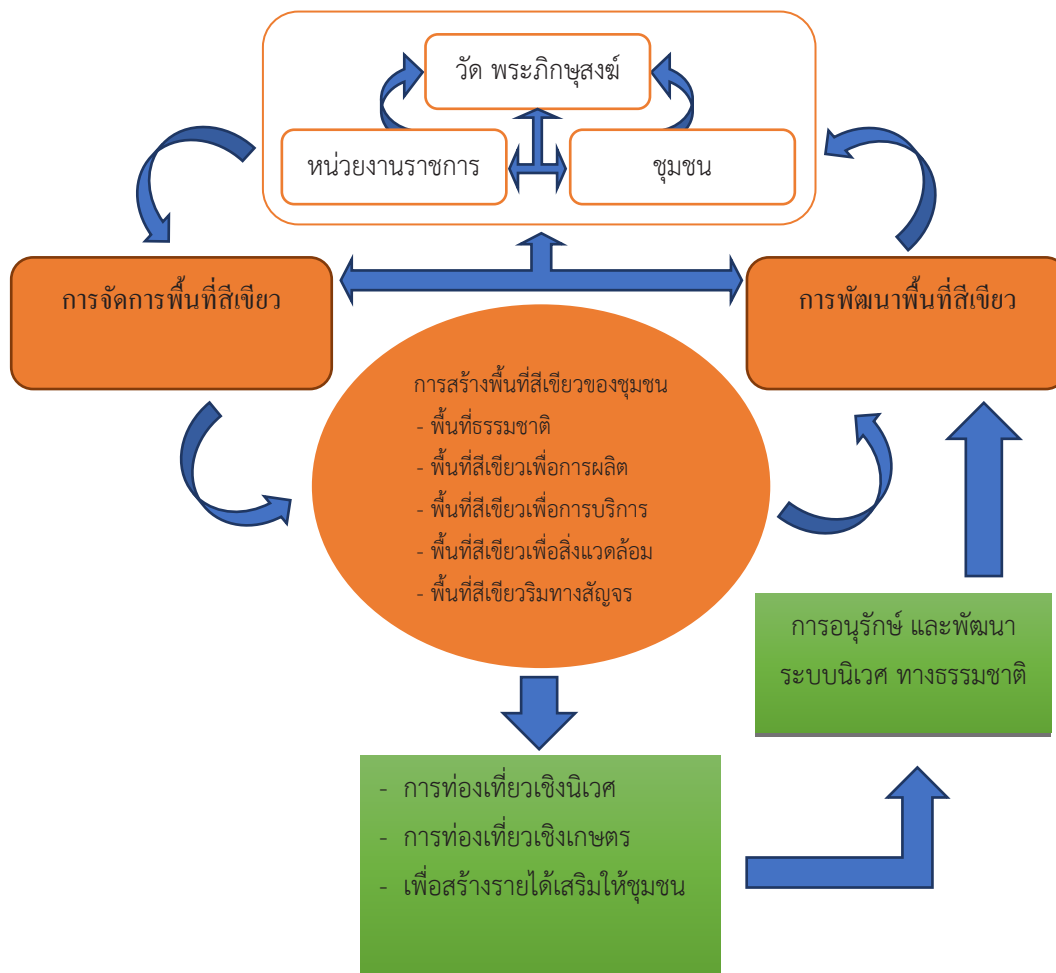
วัด พระภิกษุสงฆ์

หน่วยงานราชการ

ชุมชน

การจัดการพื้นที่สีเขียว

การพัฒนาพื้นที่สีเขียว

การสร้างพื้นที่สีเขียวของชุมชน
- พื้นที่ธรรมชาติ
- พื้นที่สีเขียวเพื่อการผลิต
- พื้นที่สีเขียวเพื่อการบริการ
- พื้นที่สีเขียวเพื่อสิ่งแวดล้อม
- พื้นที่สีเขียวริมทางสัญจร

การอนุรักษ์ และพัฒนา ระบบนิเวศ ทางธรรมชาติ

- การท่องเที่ยวเชิงนิเวศ
- การท่องเที่ยวเชิงเกษตร
- เพื่อสร้างรายได้เสริมให้ชุมชน